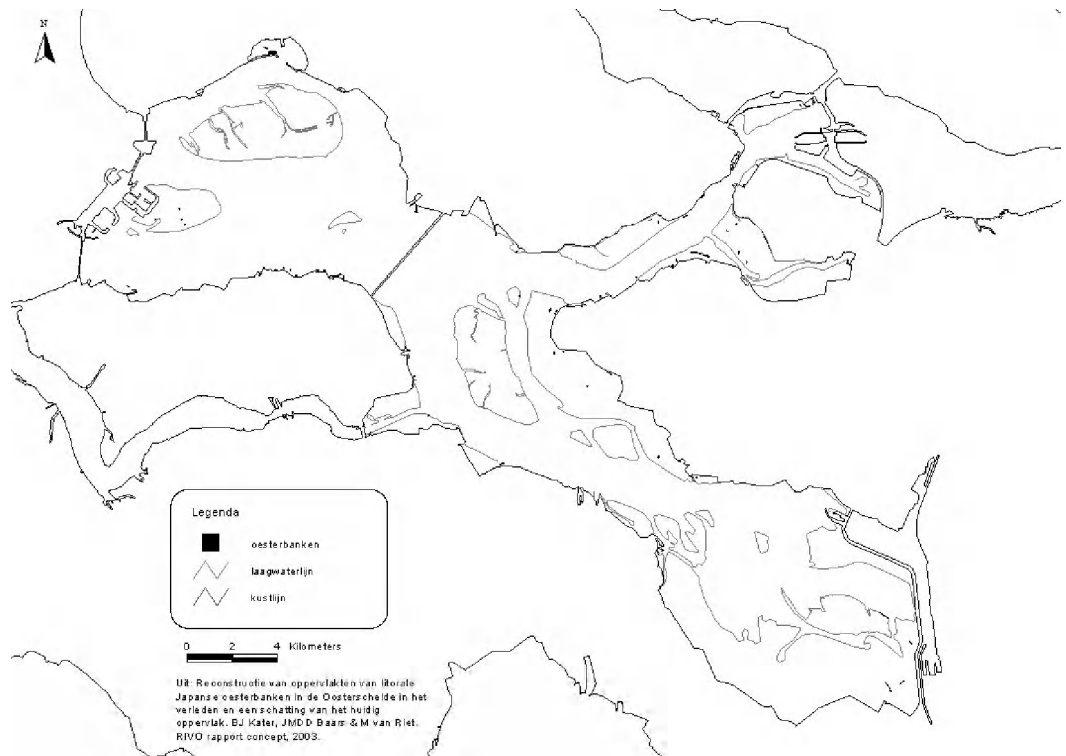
N

Legenda

oesterbanken

laagwaterlijn

kustlijn

0 2 4 Kilometers

Uit: Reconstructie van oppervlakten van litorale Japanse oesterbanken in de Oosterschelde in het verleden en een schatting van het huidig oppervlak. BJ Kater, JMDD Baars & M van Riet. RIVO rapport concept, 2003.